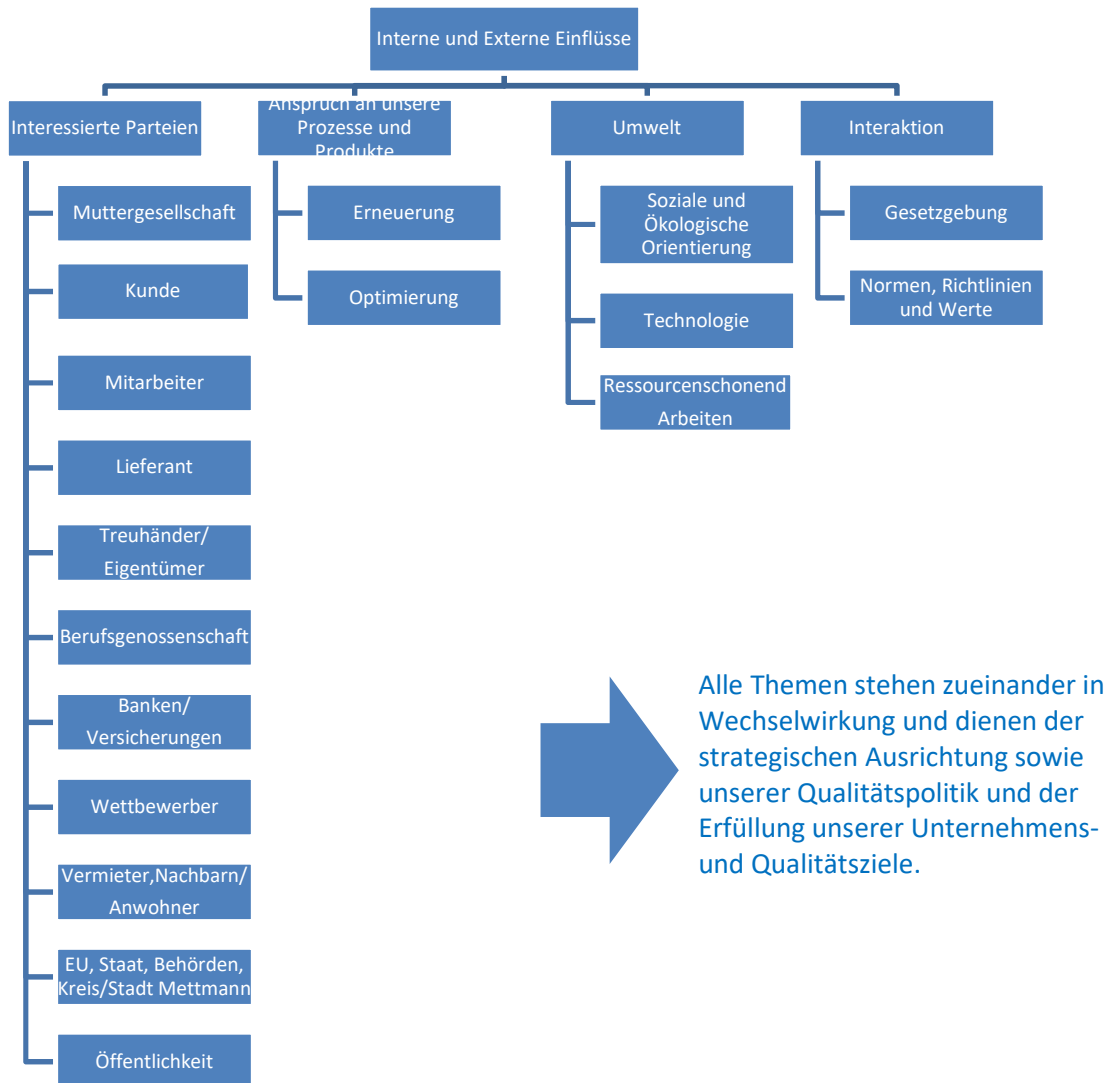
Interne und Externe Einflüsse

Interessierte Parteien

Muttergesellschaft

Kunde

Mitarbeiter

Lieferant

Treuhänder/ Eigentümer

Berufsgenossenschaft

Banken/ Versicherungen

Wettbewerber

Vermieter,Nachbarn/ Anwohner

EU, Staat, Behörden, Kreis/Stadt Mettmann

Öffentlichkeit

Anspruch an unsere Prozesse und Produkte

Erneuerung

Optimierung

Umwelt

Soziale und Ökologische Orientierung

Technologie

Ressourcenschonend Arbeiten

Interaktion

Gesetzgebung

Normen, Richtlinien und Werte

Alle Themen stehen zueinander in Wechselwirkung und dienen der strategischen Ausrichtung sowie unserer Qualitätspolitik und der Erfüllung unserer Unternehmens- und Qualitätsziele.